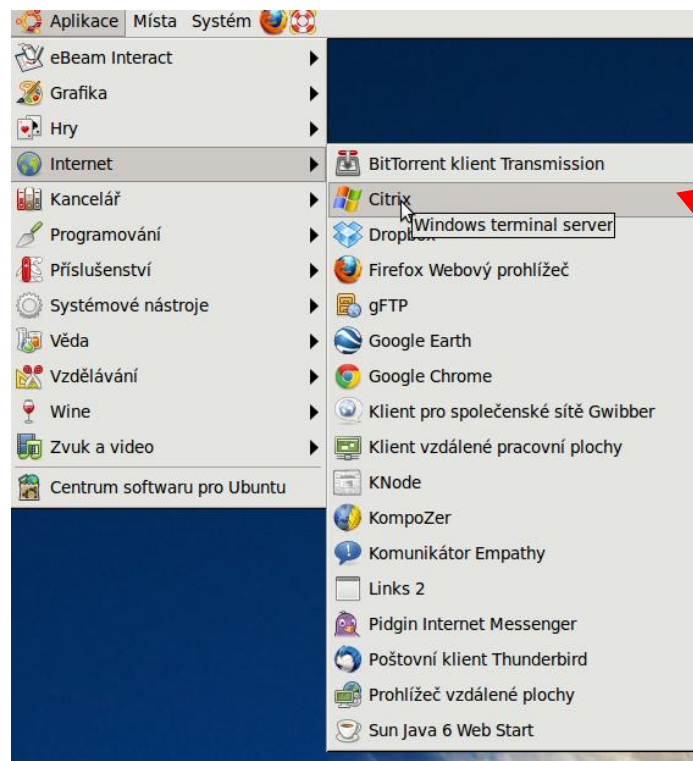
Aplikace Místa Systém

eBeam Interact
Grafika
Hry
Internet
Kancelář
Programování
Příslušenství
Systémové nástroje
Věda
Vzdělávání
Wine
Zvuk a video
Centrum softwaru pro Ubuntu

BitTorrent klient Transmission
Citrix
Windows terminal server
Dropbox
Firefox Webový prohlížeč
gFTP
Google Earth
Google Chrome
Klient pro společenské sítě Gwibber
Klient vzdálené pracovní plochy
KNode
KompoZer
Komunikátor Empathy
Links 2
Pidgin Internet Messenger
Poštovní klient Thunderbird
Prohlížeč vzdálené plochy
Sun Java 6 Web Start